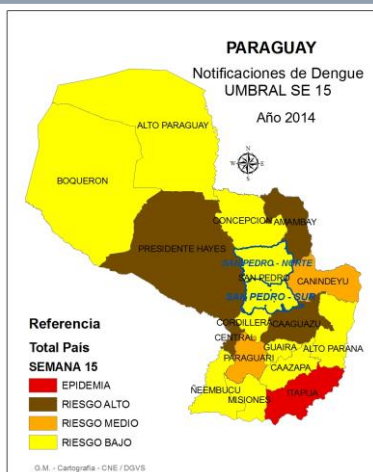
PARAGUAY
Notificaciones de Dengue
UMBRAL SE 15
Año 2014

ALTO PARAGUAY
BOQUERON
CONCEPCION
AMAMBAY
PRESIDENTE HAYES
SAN PEDRO - NORTE
SAN PEDRO
CANINDEYU
SAN PEDRO - SUR
CORDILLERA
CAAGUAZU
CENTRAL
GUAIRA
ALTO PARANA
PARAGUARI
CAAZAPA
ÑEEMBUCU
MISIONES
ITAPUA

Referencia
Total País
SEMANA 15
EPIDEMIA
RIESGO ALTO
RIESGO MEDIO
RIESGO BAJO

G.M. - Cartografia - CNE / DGVS